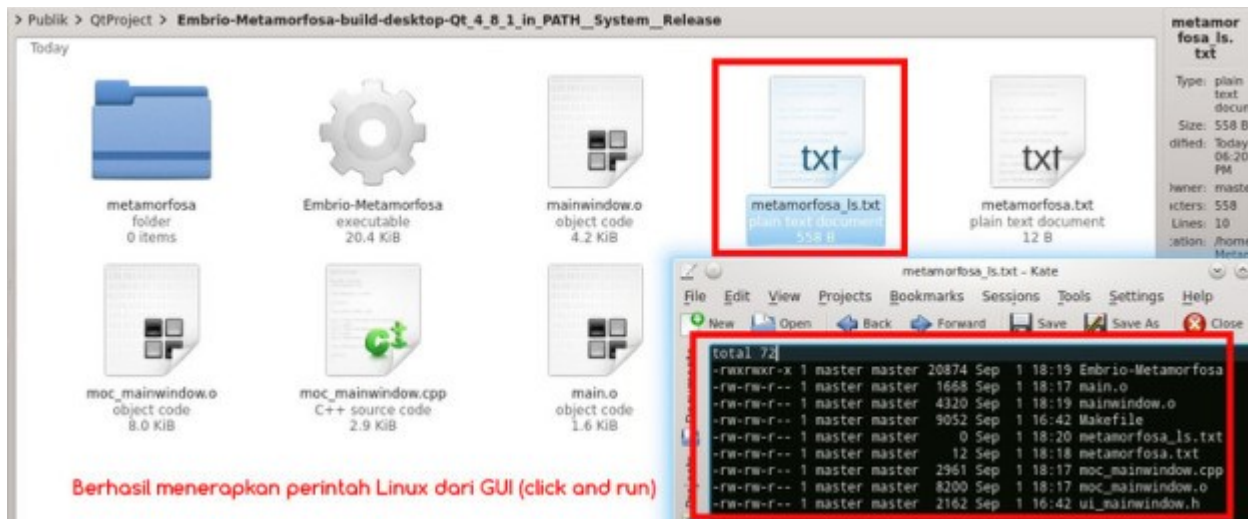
> Publik > QtProject > Embrio-Metamorfosa-build-desktop-Qt_4_8_1_in_PATH__System__Release

Today

metamorfosa
folder
0 items

Embrio-Metamorfosa
executable
20.4 KiB

mainwindow.o
object code
4.2 KiB

txt
metamorfosa_ls.txt
plain text document
558 B

txt
metamorfosa.txt
plain text document
12 B

moc_mainwindow.o
object code
8.0 KiB

moc_mainwindow.cpp
C++ source code
2.9 KiB

main.o
object code
1.6 KiB

metamor fosa_ls. txt

Type: plain text docu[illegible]
Size: 558 B
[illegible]dified: Today 06:20 PM
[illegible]wner: maste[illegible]
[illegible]cters: 558
Lines: 10
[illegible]cation: /hom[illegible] Metam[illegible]

metamorfosa_ls.txt - Kate

File Edit View Projects Bookmarks Sessions Tools Settings Help

New Open Back Forward Save Save As Close

total 72
-rwxrwxr-x 1 master master 20874 Sep 1 18:19 Embrio-Metamorfosa
-rw-rw-r-- 1 master master 1668 Sep 1 18:17 main.o
-rw-rw-r-- 1 master master 4320 Sep 1 18:19 mainwindow.o
-rw-rw-r-- 1 master master 9052 Sep 1 16:42 Makefile
-rw-rw-r-- 1 master master 0 Sep 1 18:20 metamorfosa_ls.txt
-rw-rw-r-- 1 master master 12 Sep 1 18:18 metamorfosa.txt
-rw-rw-r-- 1 master master 2961 Sep 1 18:17 moc_mainwindow.cpp
-rw-rw-r-- 1 master master 8200 Sep 1 18:17 moc_mainwindow.o
-rw-rw-r-- 1 master master 2162 Sep 1 16:42 ui_mainwindow.h

Berhasil menerapkan perintah Linux dari GUI (click and run)